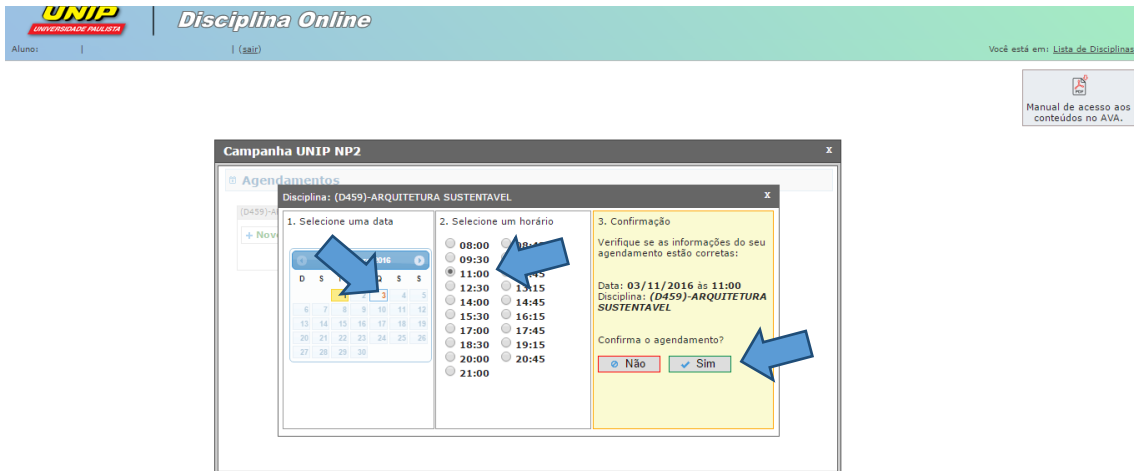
UNIP
UNIVERSIDADE PAULISTA
Disciplina Online
Aluno: | (sair)
Você está em: Lista de Disciplinas

Manual de acesso aos conteúdos no AVA.

Campanha UNIP NP2 x

Agendamentos
(D459)-A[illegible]
+ Novo

Disciplina: (D459)-ARQUITETURA SUSTENTAVEL x

1. Selecione uma data

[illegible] 2016

| D | S | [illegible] | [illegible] | Q | S | S |
|---|---|---|---|---|---|---|
| | | | 1 | 2 | 3 | 4 | 5 |
| 6 | 7 | 8 | 9 | 10 | 11 | 12 |
| 13 | 14 | 15 | 16 | 17 | 18 | 19 |
| 20 | 21 | 22 | 23 | 24 | 25 | 26 |
| 27 | 28 | 29 | 30 | | | |

2. Selecione um horário

08:00
09:30
11:00
12:30
14:00
15:30
17:00
18:30
20:00
21:00
08:45
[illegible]
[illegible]45
13:15
14:45
16:15
17:45
19:15
20:45

3. Confirmação

Verifique se as informações do seu agendamento estão corretas:

Data: 03/11/2016 às 11:00
Disciplina: (D459)-ARQUITETURA SUSTENTAVEL

Confirma o agendamento?

Não
Sim